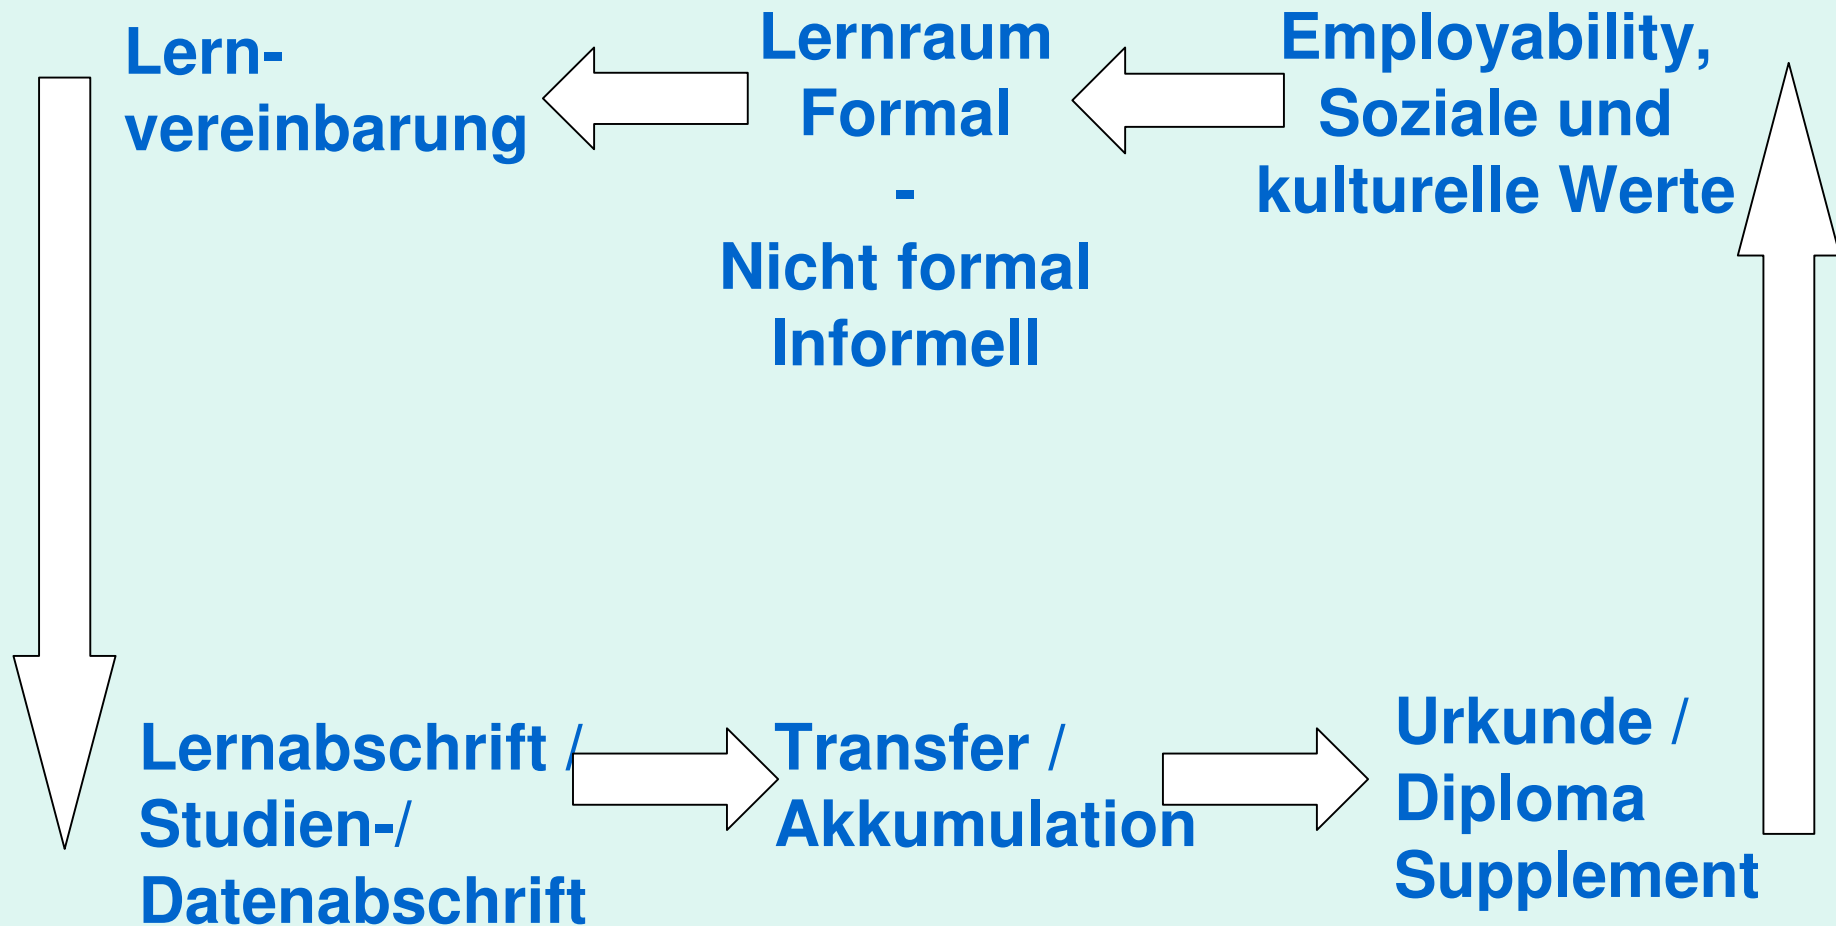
Lernvereinbarung

Lernraum
Formal
-
Nicht formal
Informell

Employability,
Soziale und
kulturelle Werte

Lernabschrift /
Studien-/
Datenabschrift

Transfer /
Akkumulation

Urkunde /
Diploma
Supplement